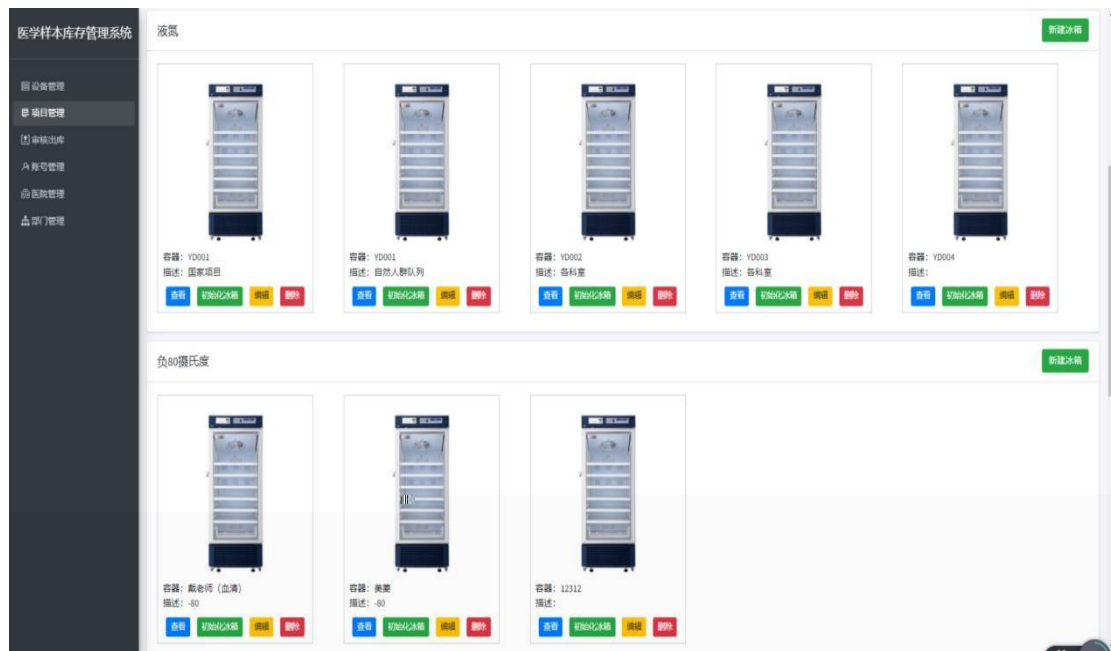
医学样本库存管理系统

设备管理
项目管理
审核出库
账号管理
医院管理
部门管理

液氮

新建冰箱

容器：YD001
描述：国家项目
查看 初始化冰箱 编辑 删除

容器：YD001
描述：自然人群队列
查看 初始化冰箱 编辑 删除

容器：YD002
描述：各科室
查看 初始化冰箱 编辑 删除

容器：YD003
描述：各科室
查看 初始化冰箱 编辑 删除

容器：YD004
描述：
查看 初始化冰箱 编辑 删除

负80摄氏度

新建冰箱

容器：戴老师（血清）
描述：-80
查看 初始化冰箱 编辑 删除

容器：美菱
描述：-80
查看 初始化冰箱 编辑 删除

容器：12312
描述：
查看 初始化冰箱 编辑 删除